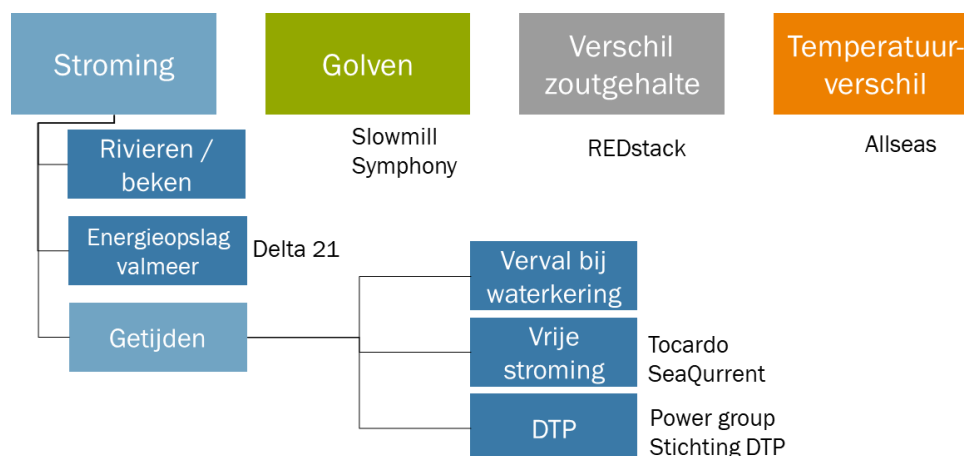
Stroming

Golven

Verschil zoutgehalte

Temperatuurverschil

Slowmill
Symphony

REDstack

Allseas

Rivieren / beken

Energieopslag valmeer

Delta 21

Getijden

Verval bij waterkering

Vrije stroming

Tocardo
SeaQurrent

DTP

Power group
Stichting DTP